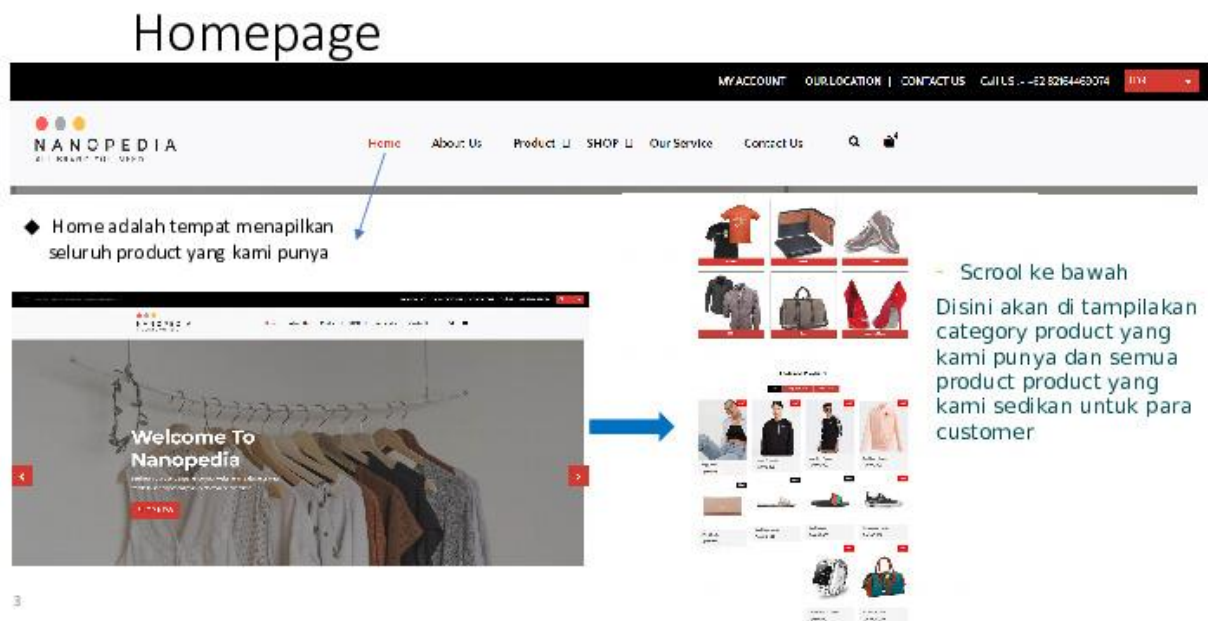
Homepage

MY ACCOUNT OUR LOCATION | CONTACT US Call US : +62 82164460074 IDR

NANOPEDIA
ALL BRAND YOU NEED

Home About Us Product SHOP Our Service Contact Us

◆ Home adalah tempat menapilkan seluruh product yang kami punya

Welcome To Nanopedia

- Scrool ke bawah

Disini akan di tampilakan category product yang kami punya dan semua product product yang kami sedikan untuk para customer

3